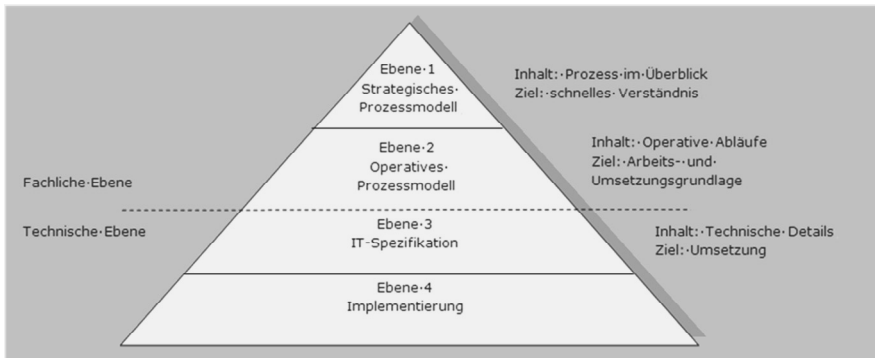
Ebene·1
Strategisches·
Prozessmodell

Inhalt:·Prozess·im·Überblick
Ziel:·schnelles·Verständnis

Ebene·2
Operatives·
Prozessmodell

Inhalt:·Operative·Abläufe
Ziel:·Arbeits-·und·
Umsetzungsgrundlage

Fachliche·Ebene

Technische·Ebene

Ebene·3
IT-Spezifikation

Inhalt:·Technische·Details
Ziel:·Umsetzung

Ebene·4
Implementierung